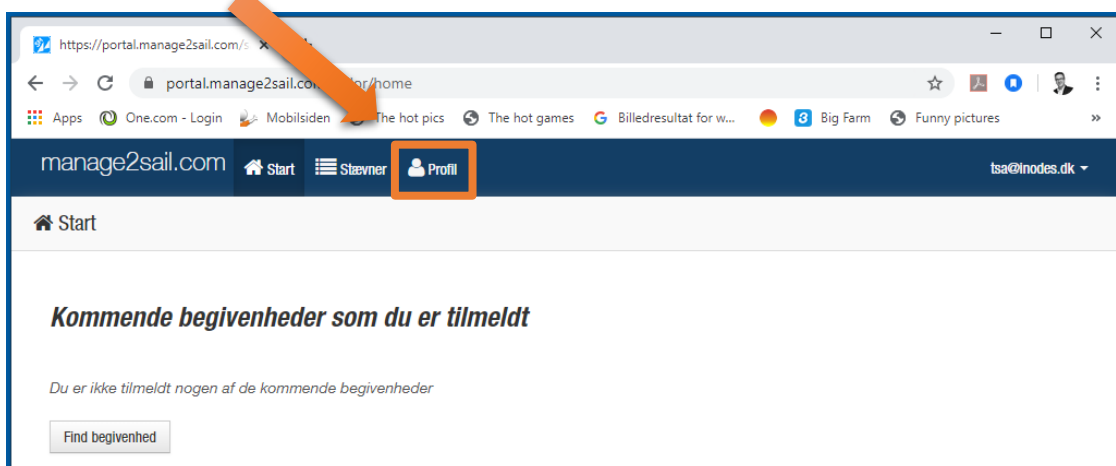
https://portal.manage2sail.com/s

portal.manage2sail.com/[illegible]lor/home

Apps One.com - Login Mobilsiden The hot pics The hot games Billedresultat for w... Big Farm Funny pictures »

manage2sail.com Start Stævner Profil tsa@inodes.dk

Start

Kommende begivenheder som du er tilmeldt

Du er ikke tilmeldt nogen af de kommende begivenheder

Find begivenhed